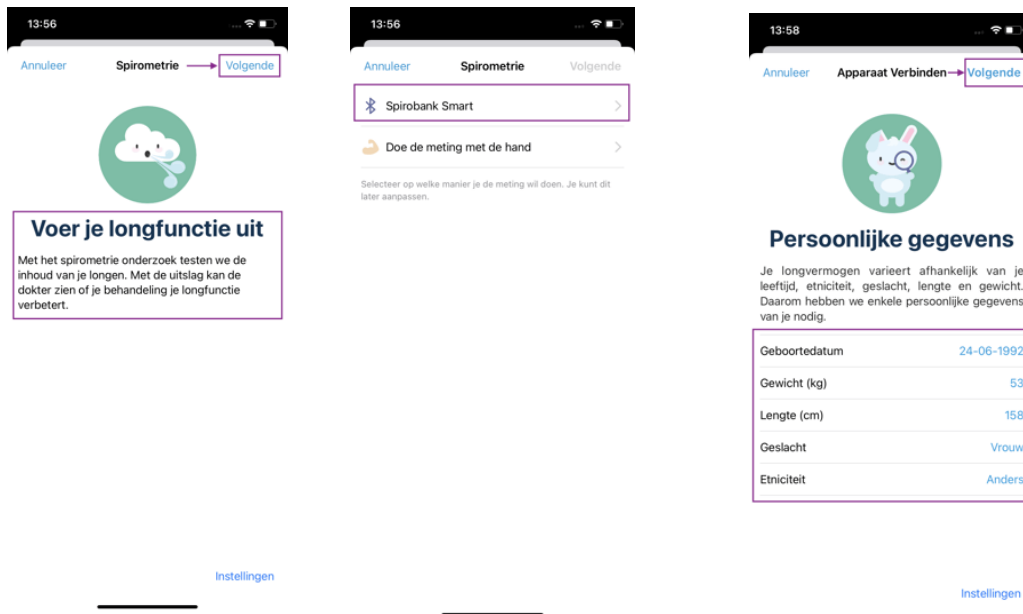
13:56

Annuleer Spirometrie Volgende

Voer je longfunctie uit

Met het spirometrie onderzoek testen we de inhoud van je longen. Met de uitslag kan de dokter zien of je behandeling je longfunctie verbetert.

Instellingen

13:56

Annuleer Spirometrie Volgende

Spirobank Smart

Doe de meting met de hand

Selecteer op welke manier je de meting wil doen. Je kunt dit later aanpassen.

13:58

Annuleer Apparaat Verbinden Volgende

Persoonlijke gegevens

Je longvermogen varieert afhankelijk van je leeftijd, etniciteit, geslacht, lengte en gewicht. Daarom hebben we enkele persoonlijke gegevens van je nodig.

| | |
|---|---|
| Geboortedatum | 24-06-1992 |
| Gewicht (kg) | 53 |
| Lengte (cm) | 158 |
| Geslacht | Vrouw |
| Etniciteit | Anders |

Instellingen